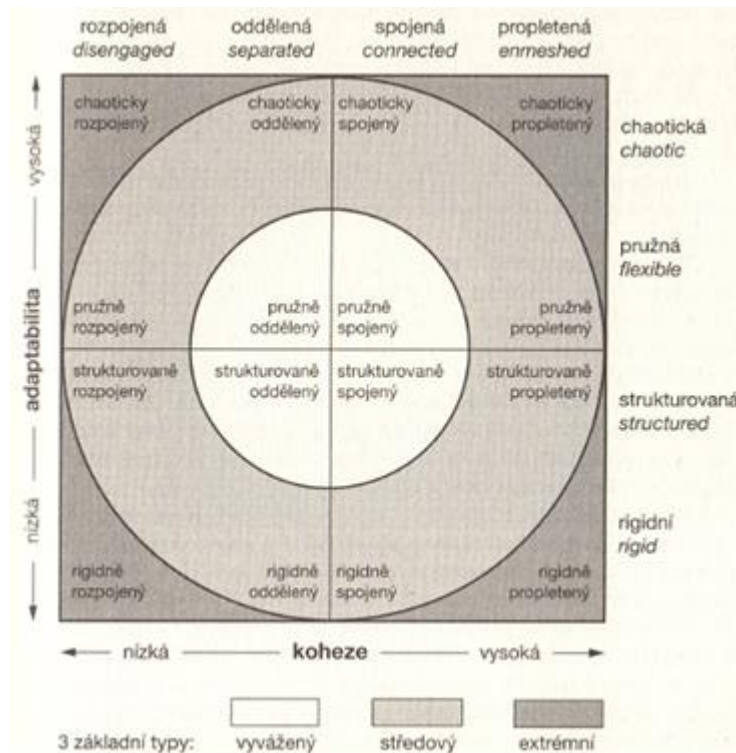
rozpojená *disengaged*

oddělená *separated*

spojená *connected*

propletená *enmeshed*

vysoká

adaptabilita

nízká

chaoticky rozpojený

chaoticky oddělený

chaoticky spojený

chaoticky propletený

chaotická *chaotic*

pružná *flexible*

pružně rozpojený

pružně oddělený

pružně spojený

pružně propletený

strukturovaně rozpojený

strukturovaně oddělený

strukturovaně spojený

strukturovaně propletený

strukturovaná *structured*

rigidní *rigid*

rigidně rozpojený

rigidně oddělený

rigidně spojený

rigidně propletený

nízká

koheze

vysoká

3 základní typy:

vyvážený

středový

extrémní